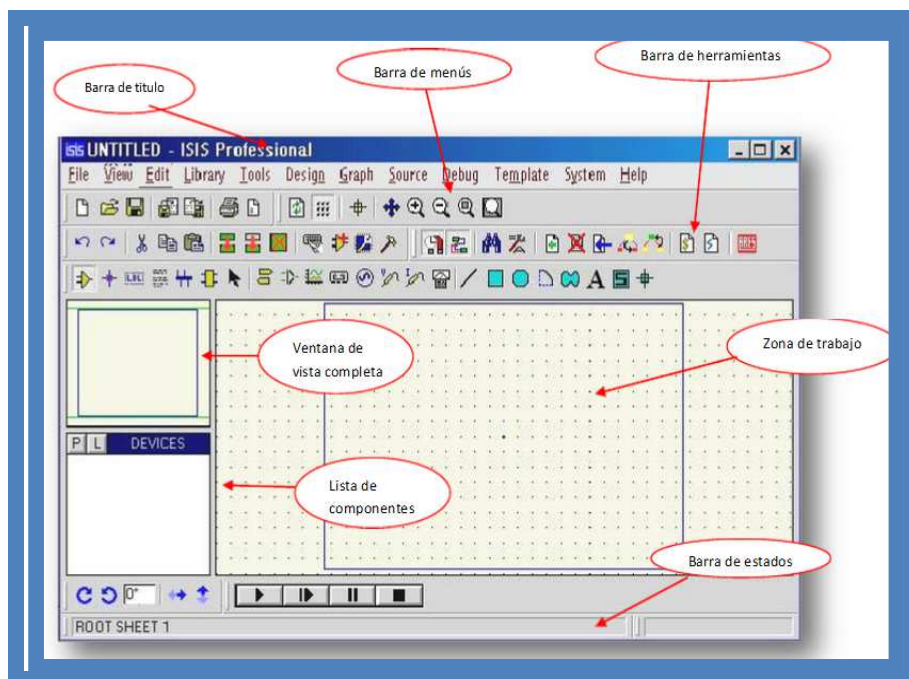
Barra de titulo

Barra de menús

Barra de herramientas

ISIS UNTITLED - ISIS Professional

File View Edit Library Tools Design Graph Source Debug Template System Help

Ventana de vista completa

Zona de trabajo

P L DEVICES

Lista de componentes

Barra de estados

0°

ROOT SHEET 1